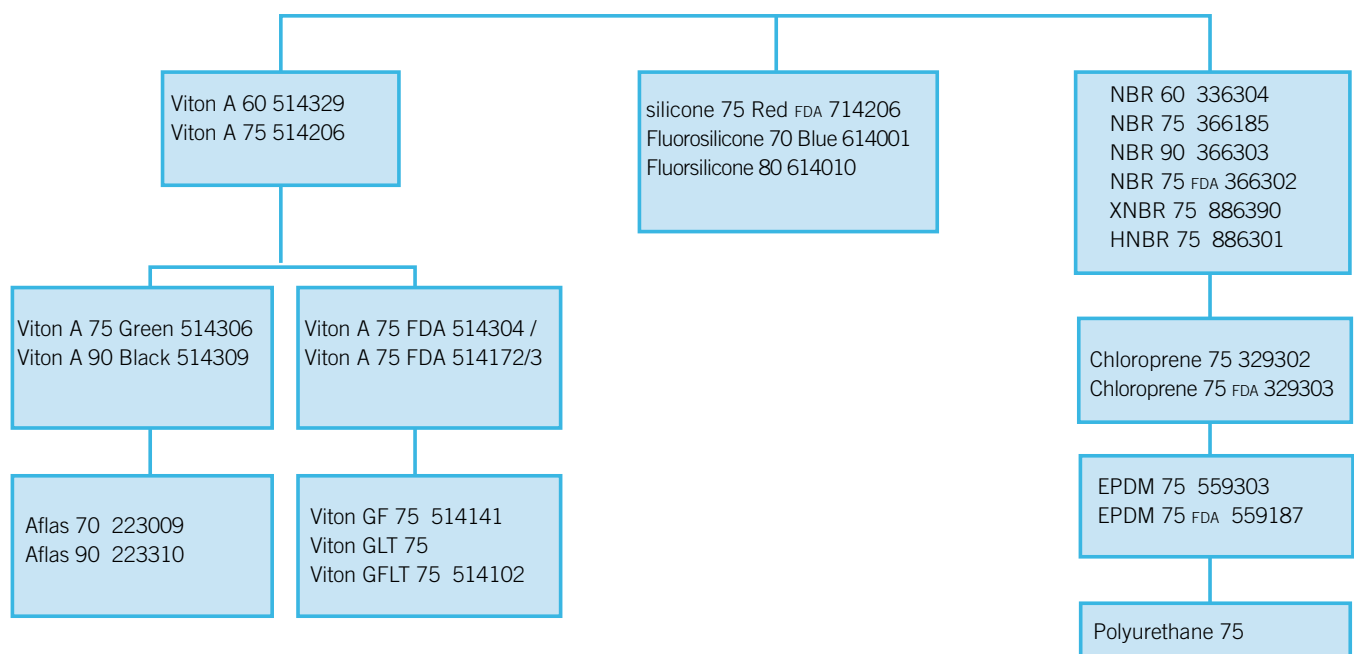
Viton A 60 514329
Viton A 75 514206

silicone 75 Red FDA 714206
Fluorosilicone 70 Blue 614001
Fluorsilicone 80 614010

NBR 60 336304
NBR 75 366185
NBR 90 366303
NBR 75 FDA 366302
XNBR 75 886390
HNBR 75 886301

Viton A 75 Green 514306
Viton A 90 Black 514309

Viton A 75 FDA 514304 /
Viton A 75 FDA 514172/3

Chloroprene 75 329302
Chloroprene 75 FDA 329303

EPDM 75 559303
EPDM 75 FDA 559187

Aflas 70 223009
Aflas 90 223310

Viton GF 75 514141
Viton GLT 75
Viton GFLT 75 514102

Polyurethane 75